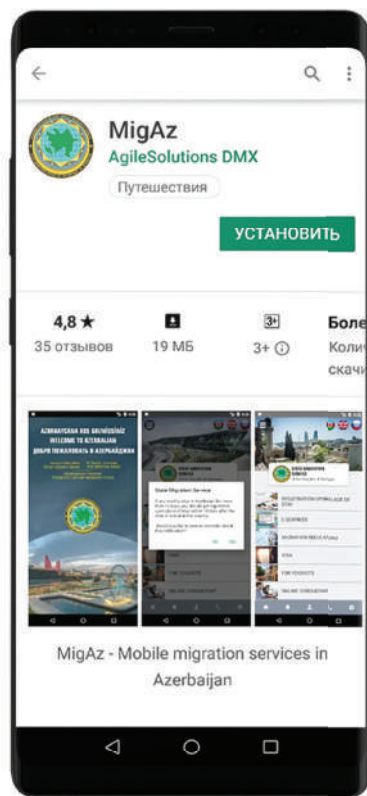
MigAz
AgileSolutions DMX
Путешествия
УСТАНОВИТЬ

4,8 ★
35 отзывов

19 МБ

3+
3+ ⓘ

Боле
Колич
скачи

AZƏRBAYCANA XOŞ GƏLMİŞSİNİZ
WELCOME TO AZERBAIJAN
ДОБРО ПОЖАЛОВАТЬ В АЗЕРБАЙДЖАН

State Migration Service

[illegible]

MigAz - Mobile migration services in Azerbaijan